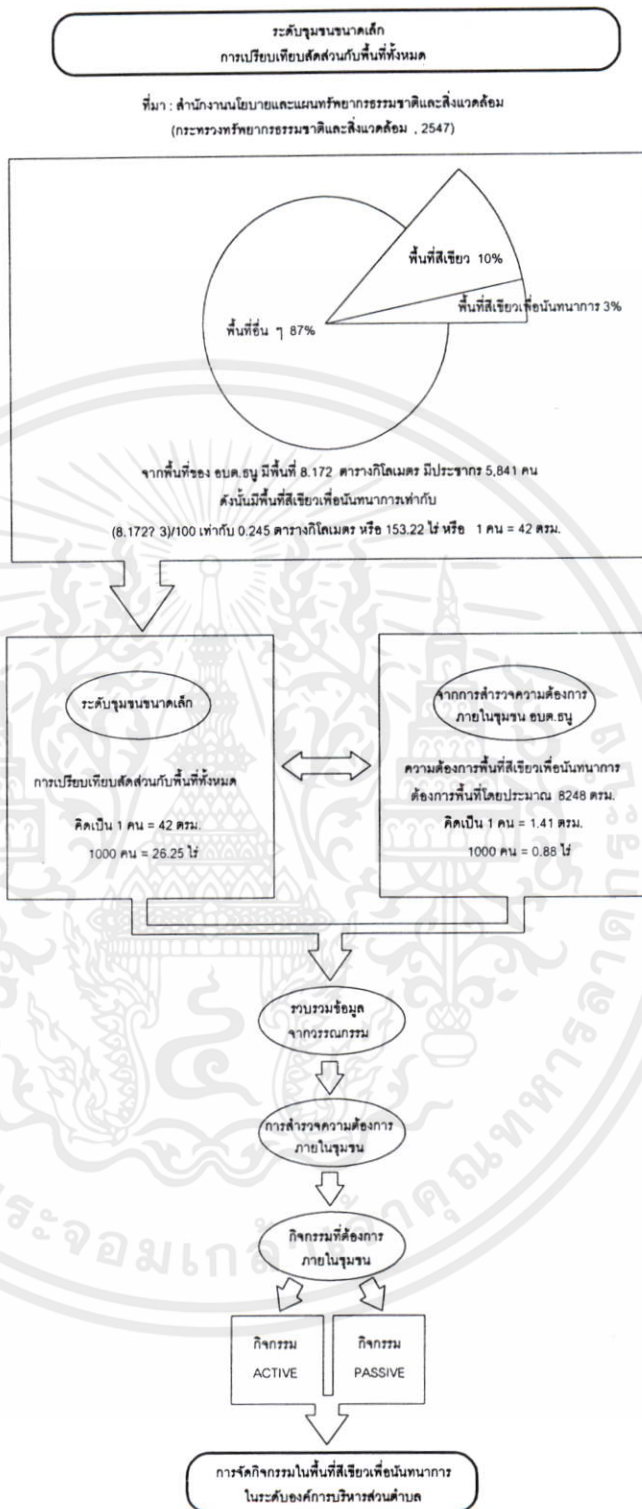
ระดับชุมชนขนาดเล็ก
การเปรียบเทียบสัดส่วนกับพื้นที่ทั้งหมด

ที่มา : สำนักงานนโยบายและแผนทรัพยากรธรรมชาติและสิ่งแวดล้อม (กระทรวงทรัพยากรธรรมชาติและสิ่งแวดล้อม , 2547)

พื้นที่สีเขียว 10%

พื้นที่สีเขียวเพื่อนันทนาการ 3%

พื้นที่อื่น ๆ 87%

จากพื้นที่ของ อบต.ธนู มีพื้นที่ 8.172 ตารางกิโลเมตร มีประชากร 5,841 คน ดังนั้นมีพื้นที่สีเขียวเพื่อนันทนาการเท่ากับ (8.172? 3)/100 เท่ากับ 0.245 ตารางกิโลเมตร หรือ 153.22 ไร่ หรือ 1 คน = 42 ตรม.

ระดับชุมชนขนาดเล็ก

การเปรียบเทียบสัดส่วนกับพื้นที่ทั้งหมด

คิดเป็น 1 คน = 42 ตรม.
1000 คน = 26.25 ไร่

จากการสำรวจความต้องการภายในชุมชน อบต.ธนู

ความต้องการพื้นที่สีเขียวเพื่อนันทนาการ ต้องการพื้นที่โดยประมาณ 8248 ตรม.
คิดเป็น 1 คน = 1.41 ตรม.
1000 คน = 0.88 ไร่

รวบรวมข้อมูลจากวรรณกรรม

การสำรวจความต้องการภายในชุมชน

กิจกรรมที่ต้องการภายในชุมชน

| กิจกรรม ACTIVE | กิจกรรม PASSIVE |
|---|---|

การจัดกิจกรรมในพื้นที่สีเขียวเพื่อนันทนาการ ในระดับองค์การบริหารส่วนตำบล